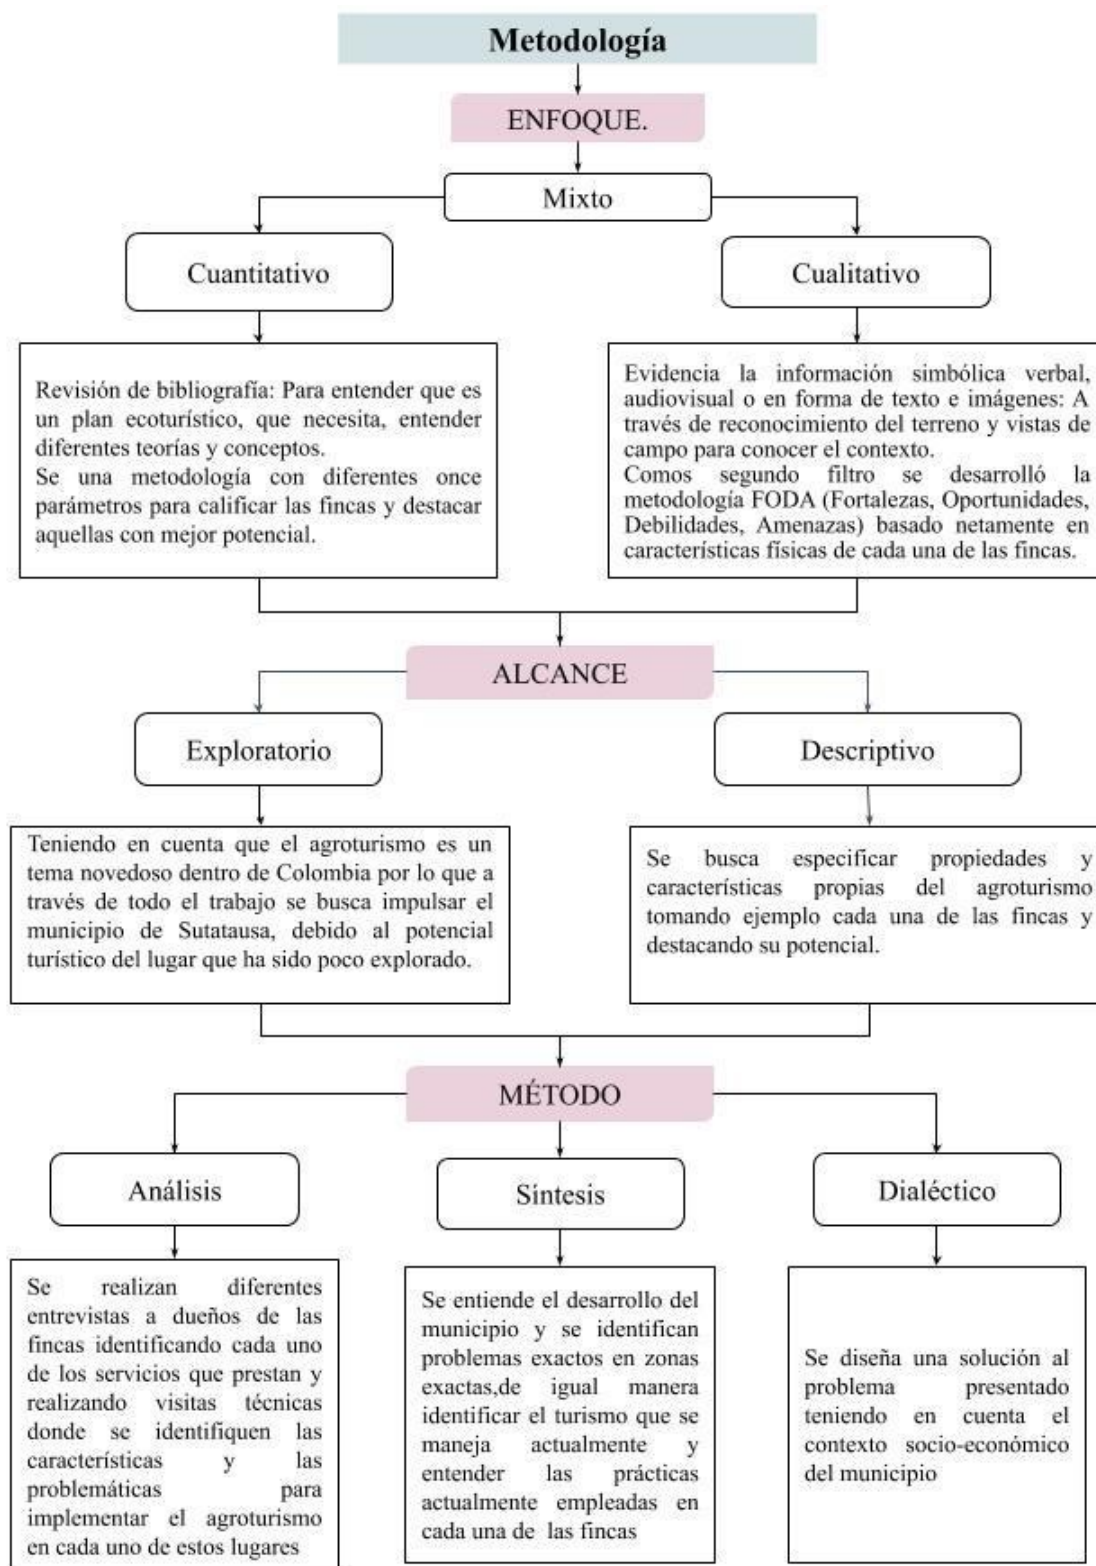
Metodología

ENFOQUE.

Mixto

Cuantitativo

Cualitativo

Revisión de bibliografía: Para entender que es un plan ecoturístico, que necesita, entender diferentes teorías y conceptos.
Se una metodología con diferentes once parámetros para calificar las fincas y destacar aquellas con mejor potencial.

Evidencia la información simbólica verbal, audiovisual o en forma de texto e imágenes: A través de reconocimiento del terreno y vistas de campo para conocer el contexto.
Comos segundo filtro se desarrolló la metodología FODA (Fortalezas, Oportunidades, Debilidades, Amenazas) basado netamente en características físicas de cada una de las fincas.

ALCANCE

Exploratorio

Descriptivo

Teniendo en cuenta que el agroturismo es un tema novedoso dentro de Colombia por lo que a través de todo el trabajo se busca impulsar el municipio de Sutatausa, debido al potencial turístico del lugar que ha sido poco explorado.

Se busca especificar propiedades y características propias del agroturismo tomando ejemplo cada una de las fincas y destacando su potencial.

MÉTODO

Análisis

Síntesis

Dialéctico

Se realizan diferentes entrevistas a dueños de las fincas identificando cada uno de los servicios que prestan y realizando visitas técnicas donde se identifiquen las características y las problemáticas para implementar el agroturismo en cada uno de estos lugares

Se entiende el desarrollo del municipio y se identifican problemas exactos en zonas exactas,de igual manera identificar el turismo que se maneja actualmente y entender las prácticas actualmente empleadas en cada una de las fincas

Se diseña una solución al problema presentado teniendo en cuenta el contexto socio-económico del municipio